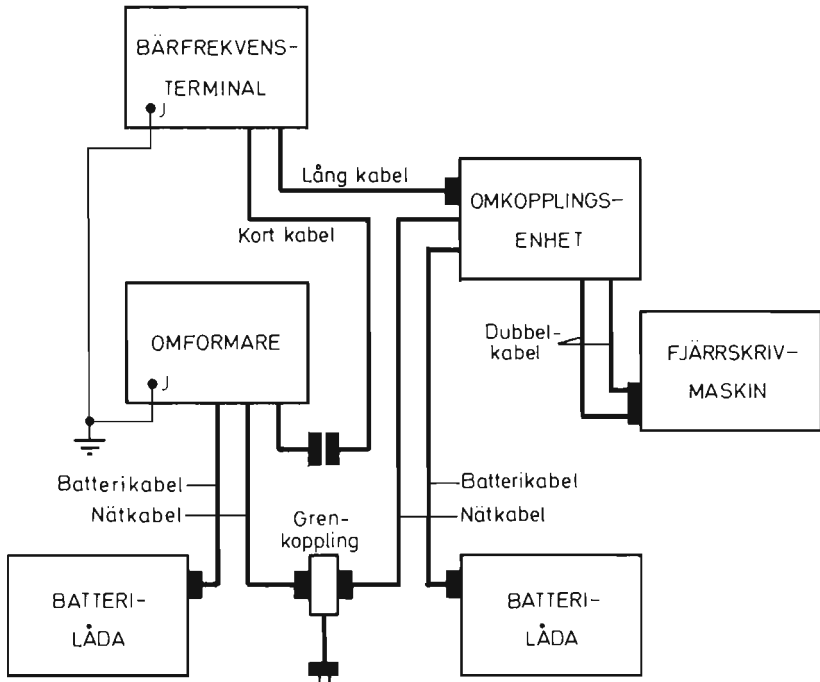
BÄRFREKVENS-TERMINAL

J

Lång kabel

OMKOPPLINGS-ENHET

Kort kabel

OMFORMARE

J

Dubbel-kabel

FJÄRRSKRIV-MASKIN

Batterikabel

Nätkabel

Gren-koppling

Batterikabel

Nätkabel

BATTERI-LÅDA

BATTERI-LÅDA